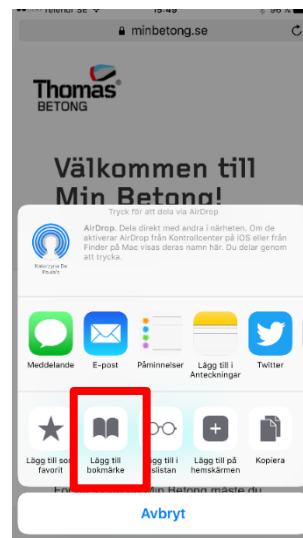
Telenor SE 15:49 96 %

minbetong.se

Thomas BETONG

Välkommen till Min Betong!

Tryck för att dela via AirDrop

AirDrop. Dela direkt med andra i närheten. Om de aktiverar AirDrop från Kontrollcenter på iOS eller från Finder på Mac visas deras namn här. Du delar genom att trycka.

Katarzyna De Paulsh

Meddelande

E-post

Påminnelser

Lägg till i Anteckningar

Twitter

Lägg till som favorit

Lägg till bokmärke

Lägg till i läslistan

Lägg till på hemskärmen

Kopiera

Min Betong måste du

Avbryt